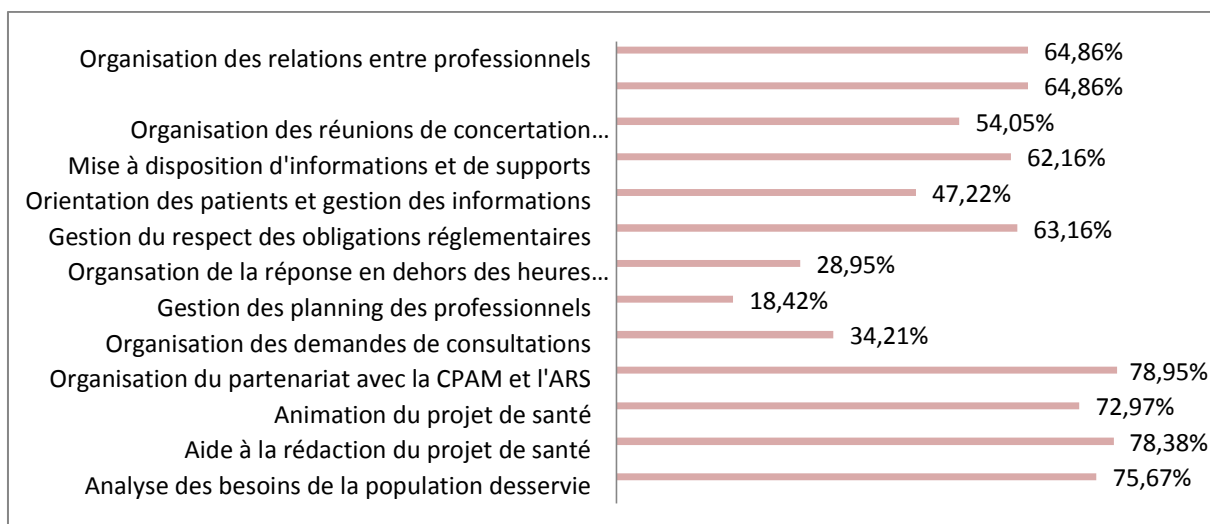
Organisation des relations entre professionnels
Organisation des réunions de concertation…
Mise à disposition d'informations et de supports
Orientation des patients et gestion des informations
Gestion du respect des obligations réglementaires
Organsation de la réponse en dehors des heures…
Gestion des planning des professionnels
Organisation des demandes de consultations
Organisation du partenariat avec la CPAM et l'ARS
Animation du projet de santé
Aide à la rédaction du projet de santé
Analyse des besoins de la population desservie

64,86%
64,86%
54,05%
62,16%
47,22%
63,16%
28,95%
18,42%
34,21%
78,95%
72,97%
78,38%
75,67%